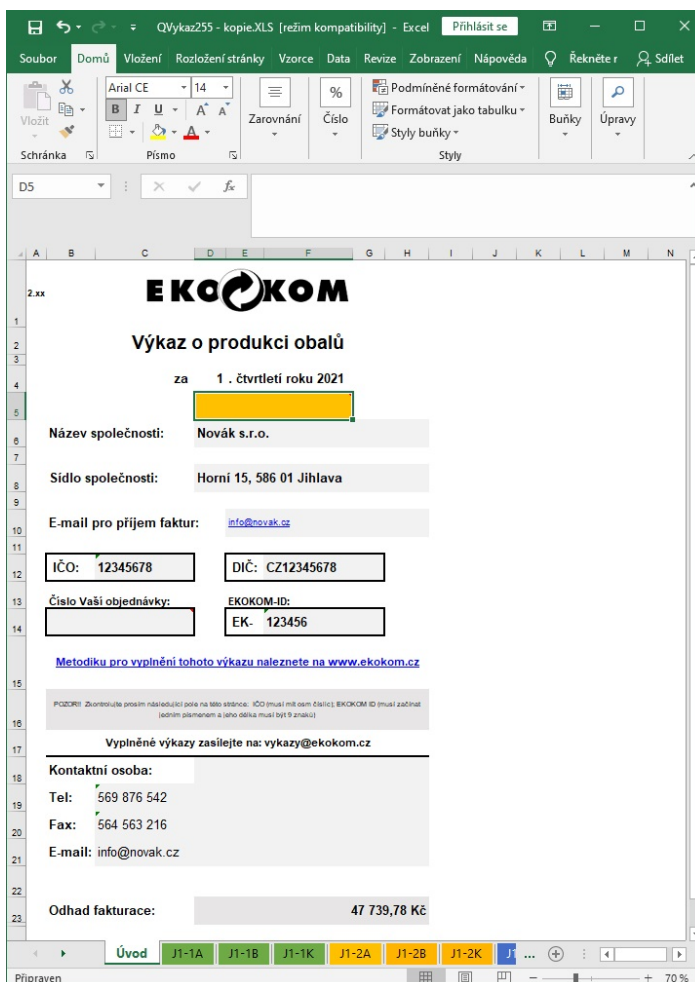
QVykaz255 - kopie.XLS [režim kompatibility] - Excel Přihlásit se

Soubor Domů Vložení Rozložení stránky Vzorce Data Revize Zobrazení Nápověda Řekněte mi Sdílet

Vložit Arial CE 14 B I U A A Zarovnání % Číslo Podmíněné formátování Formátovat jako tabulku Styly buňky Buňky Úpravy

Schránka Písmo Styly

D5 $f_x$

A B C D E F G H I J K L M N

2.xx EKOKOM

Výkaz o produkci obalů

za 1 . čtvrtletí roku 2021

Název společnosti: Novák s.r.o.

Sídlo společnosti: Horní 15, 586 01 Jihlava

E-mail pro příjem faktur: info@novak.cz

IČO: 12345678 DIČ: CZ12345678

Číslo Vaší objednávky: EKOKOM-ID:

EK- 123456

Metodiku pro vyplnění tohoto výkazu naleznete na www.ekokom.cz

POZOR!! Zkontrolujte prosím následující pole na této stránce: IČO (musí mít osm číslic); EKOKOM ID (musí začínat jedním písmenem a jeho délka musí být 9 znaků)

Vyplněné výkazy zasílejte na: vykazy@ekokom.cz

Kontaktní osoba:

Tel: 569 876 542

Fax: 564 563 216

E-mail: info@novak.cz

Odhad fakturace: 47 739,78 Kč

Úvod J1-1A J1-1B J1-1K J1-2A J1-2B J1-2K J1 ...

Připraven 70 %